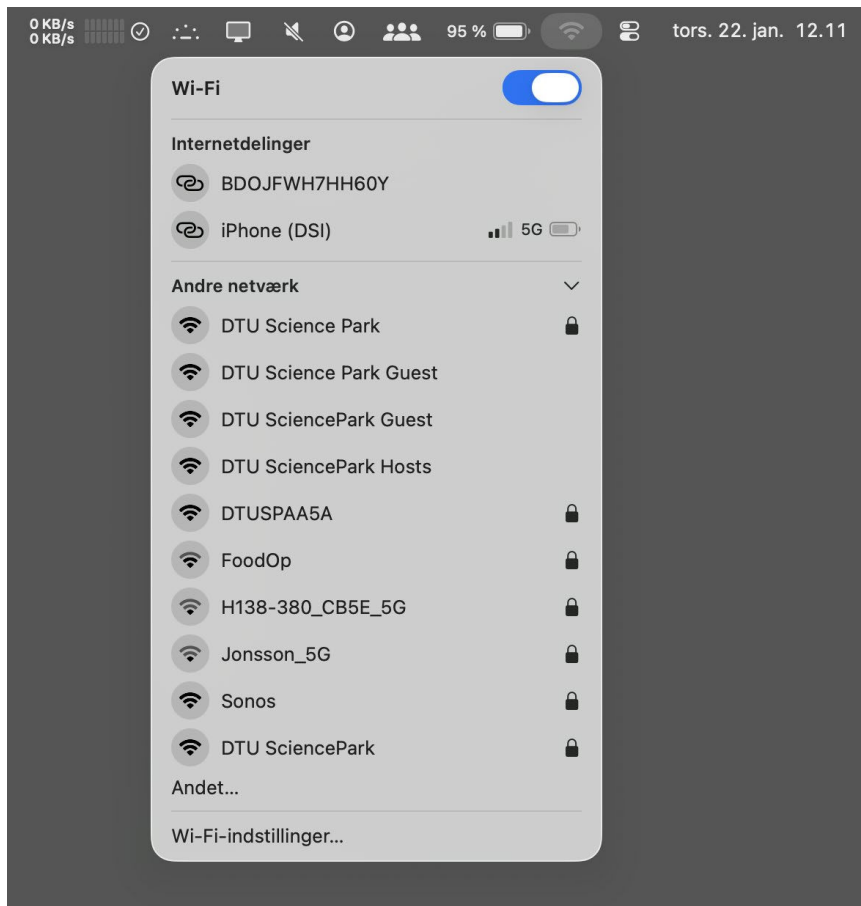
0 KB/s
0 KB/s

95 %

tors. 22. jan. 12.11

Wi-Fi

Internetdelinger

BDOJFWH7HH60Y

iPhone (DSI) 5G

Andre netværk

DTU Science Park

DTU Science Park Guest

DTU SciencePark Guest

DTU SciencePark Hosts

DTUSPAA5A

FoodOp

H138-380_CB5E_5G

Jonsson_5G

Sonos

DTU SciencePark

Andet…

Wi-Fi-indstillinger…